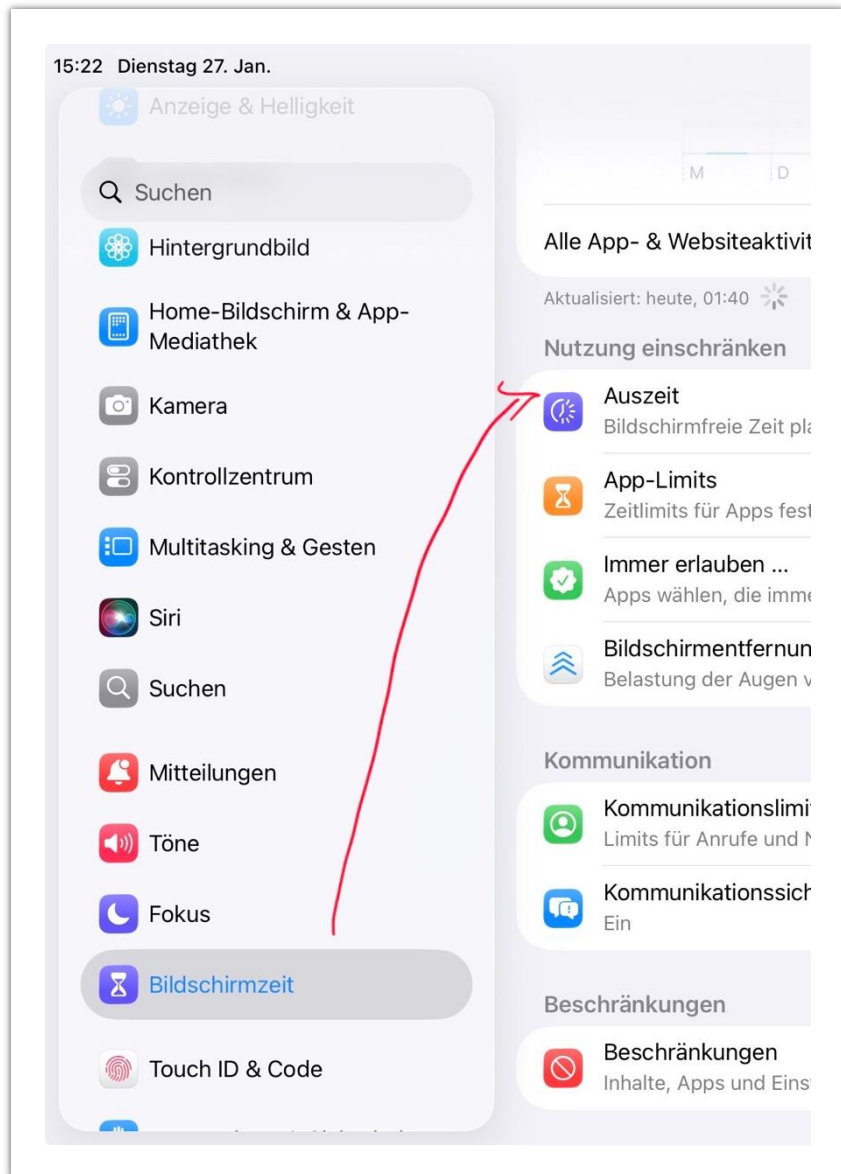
15:22 Dienstag 27. Jan.

Anzeige & Helligkeit

Suchen

Hintergrundbild

Home-Bildschirm & App-Mediathek

Kamera

Kontrollzentrum

Multitasking & Gesten

Siri

Suchen

Mitteilungen

Töne

Fokus

Bildschirmzeit

Touch ID & Code

M D

Alle App- & Websiteaktivit

Aktualisiert: heute, 01:40

Nutzung einschränken

Auszeit
Bildschirmfreie Zeit pl

App-Limits
Zeitlimits für Apps fes

Immer erlauben ...
Apps wählen, die imm

Bildschirmentfernun
Belastung der Augen v

Kommunikation

Kommunikationslimi
Limits für Anrufe und

Kommunikationssich
Ein

Beschränkungen

Beschränkungen
Inhalte, Apps und Eins